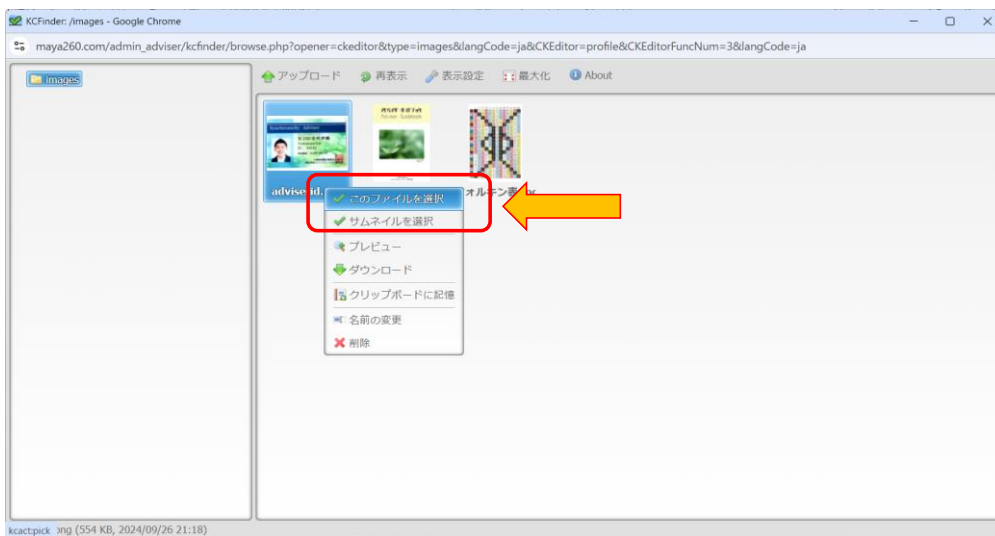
KCFinder: /images - Google Chrome

maya260.com/admin_adviser/kcfinder/browse.php?opener=ckeditor&type=images&langCode=ja&CKEditor=profile&CKEditorFuncNum=3&langCode=ja

images

アップロード 再表示 表示設定 最大化 About

advise id.

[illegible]

オルキン表 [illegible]

このファイルを選択
サムネイルを選択
プレビュー
ダウンロード
クリップボードに記憶
名前の変更
削除

kcact:pick ong (554 KB, 2024/09/26 21:18)